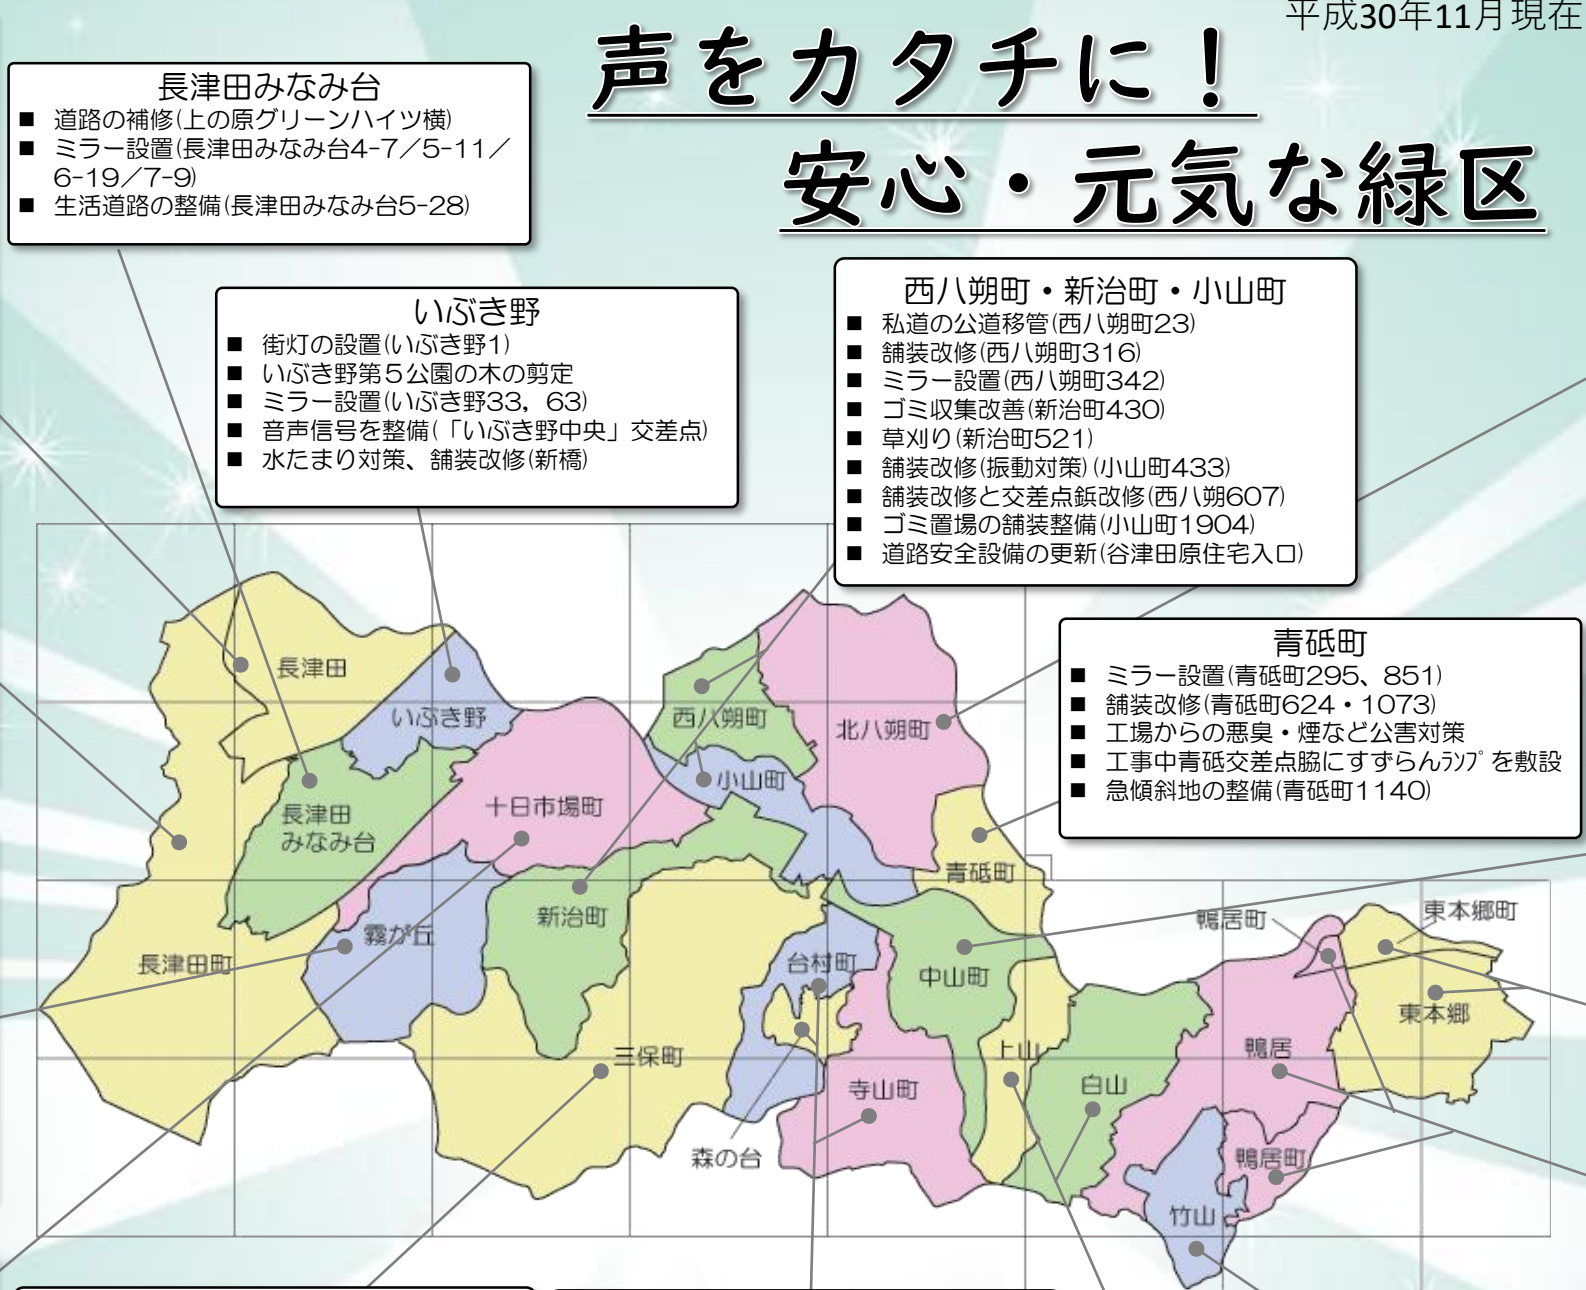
平成30年11月現在

声をカタチに！
安心・元気な緑区

長津田みなみ台
■ 道路の補修(上の原グリーンハイツ横)
■ ミラー設置(長津田みなみ台4-7／5-11／6-19／7-9)
■ 生活道路の整備(長津田みなみ台5-28)

いぶき野
■ 街灯の設置(いぶき野1)
■ いぶき野第５公園の木の剪定
■ ミラー設置(いぶき野33, 63)
■ 音声信号を整備(「いぶき野中央」交差点)
■ 水たまり対策、舗装改修(新橋)

西八朔町・新治町・小山町
■ 私道の公道移管(西八朔町23)
■ 舗装改修(西八朔町316)
■ ミラー設置(西八朔町342)
■ ゴミ収集改善(新治町430)
■ 草刈り(新治町521)
■ 舗装改修(振動対策)(小山町433)
■ 舗装改修と交差点鋲改修(西八朔607)
■ ゴミ置場の舗装整備(小山町1904)
■ 道路安全設備の更新(谷津田原住宅入口)

青砥町
■ ミラー設置(青砥町295、851)
■ 舗装改修(青砥町624・1073)
■ 工場からの悪臭・煙など公害対策
■ 工事中青砥交差点脇にすずらんﾗﾝﾌﾟを敷設
■ 急傾斜地の整備(青砥町1140)

長津田
いぶき野
西八朔町
北八朔町
小山町
長津田みなみ台
十日市場町
青砥町
霧が丘
新治町
長津田町
台村町
中山町
鴨居町
東本郷町
東本郷
三保町
上山
白山
鴨居
寺山町
森の台
鴨居町
竹山